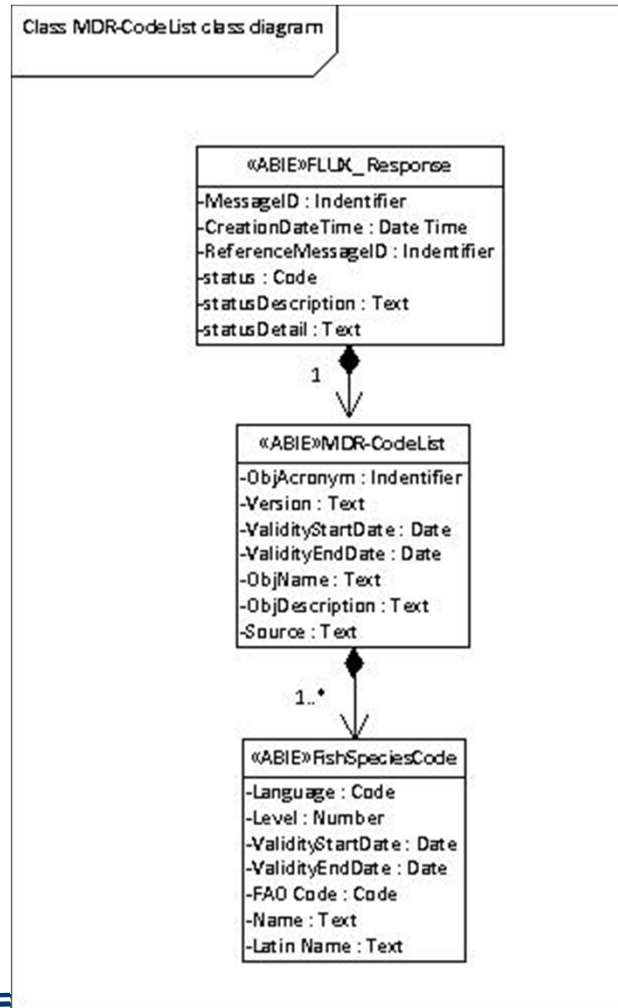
Class MDR-CodeList class diagram

«ABIE»FLUX_Response
-MessageID : Indentifier
-CreationDateTime : Date Time
-ReferenceMessageID : Indentifier
-status : Code
-statusDescription : Text
-statusDetail : Text

1

«ABIE»MDR-CodeList
-ObjAcronym : Indentifier
-Version : Text
-ValidityStartDate : Date
-ValidityEndDate : Date
-ObjName : Text
-ObjDescription : Text
-Source : Text

1..*

«ABIE»FishSpeciesCode
-Language : Code
-Level : Number
-ValidityStartDate : Date
-ValidityEndDate : Date
-FAO Code : Code
-Name : Text
-Latin Name : Text